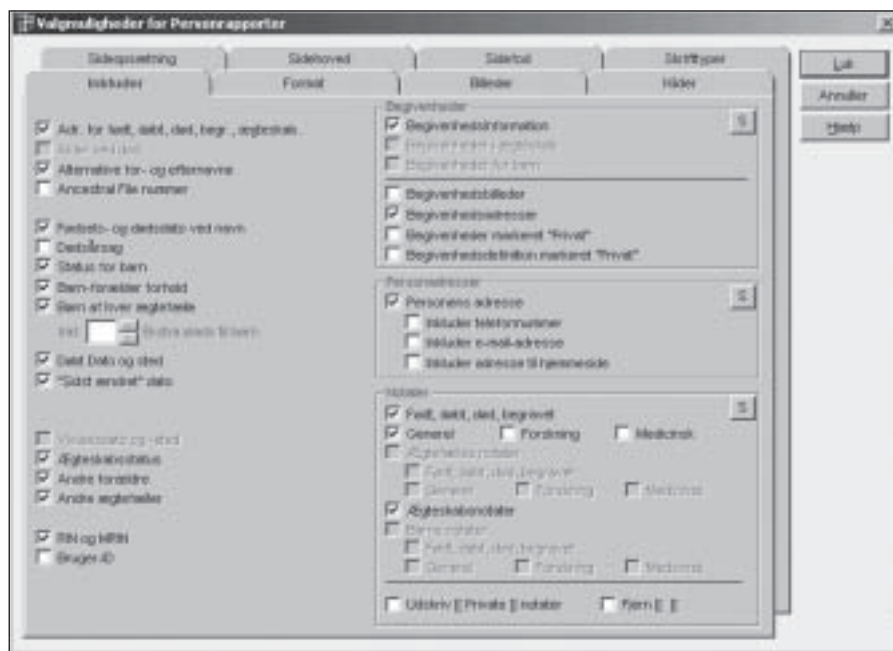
Valgmuligheder for Personrapporter

Sideopsætning | Sidehoved | Sidefod | Skrifttyper

Inkluder | Format | Billeder | Hider

Adr. for født, døbt, død, begr., ægteskab..

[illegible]

Alternative for- og efternavne

Ancestral File nummer

Fødsels- og dødsdato ved navn

Dødsårsag

Status for barn

Barn-forælder forhold

Børn af hver ægtefælle

Ind. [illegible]

Dato Dato og sted

"Sidst ændret" dato

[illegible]

Ægteskabsstatus

Andre forældre

Andre ægtefæller

RIN og MRIN

Bruger ID

Begivenheder

Begivenhedsinformation

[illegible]

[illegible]

Begivenhedsbilleder

Begivenhedsadresser

Begivenheder markeret "Privat"

Begivenhedsdetrailer markeret "Privat"

Personadresser

Personens adresse

Inkluder telefonnummer

Inkluder e-mail-adresse

Inkluder adresse til hjemmeside

Notater

Født, døbt, død, begravet

Generel | Forskning | Medicinsk

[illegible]

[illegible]

Generel | Forskning | Medicinsk

Ægteskabsnotater

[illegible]

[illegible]

Generel | Forskning | Medicinsk

Udskriv [] Private [] notater | Fjern [] []

Luk

Annuller

Hjælp